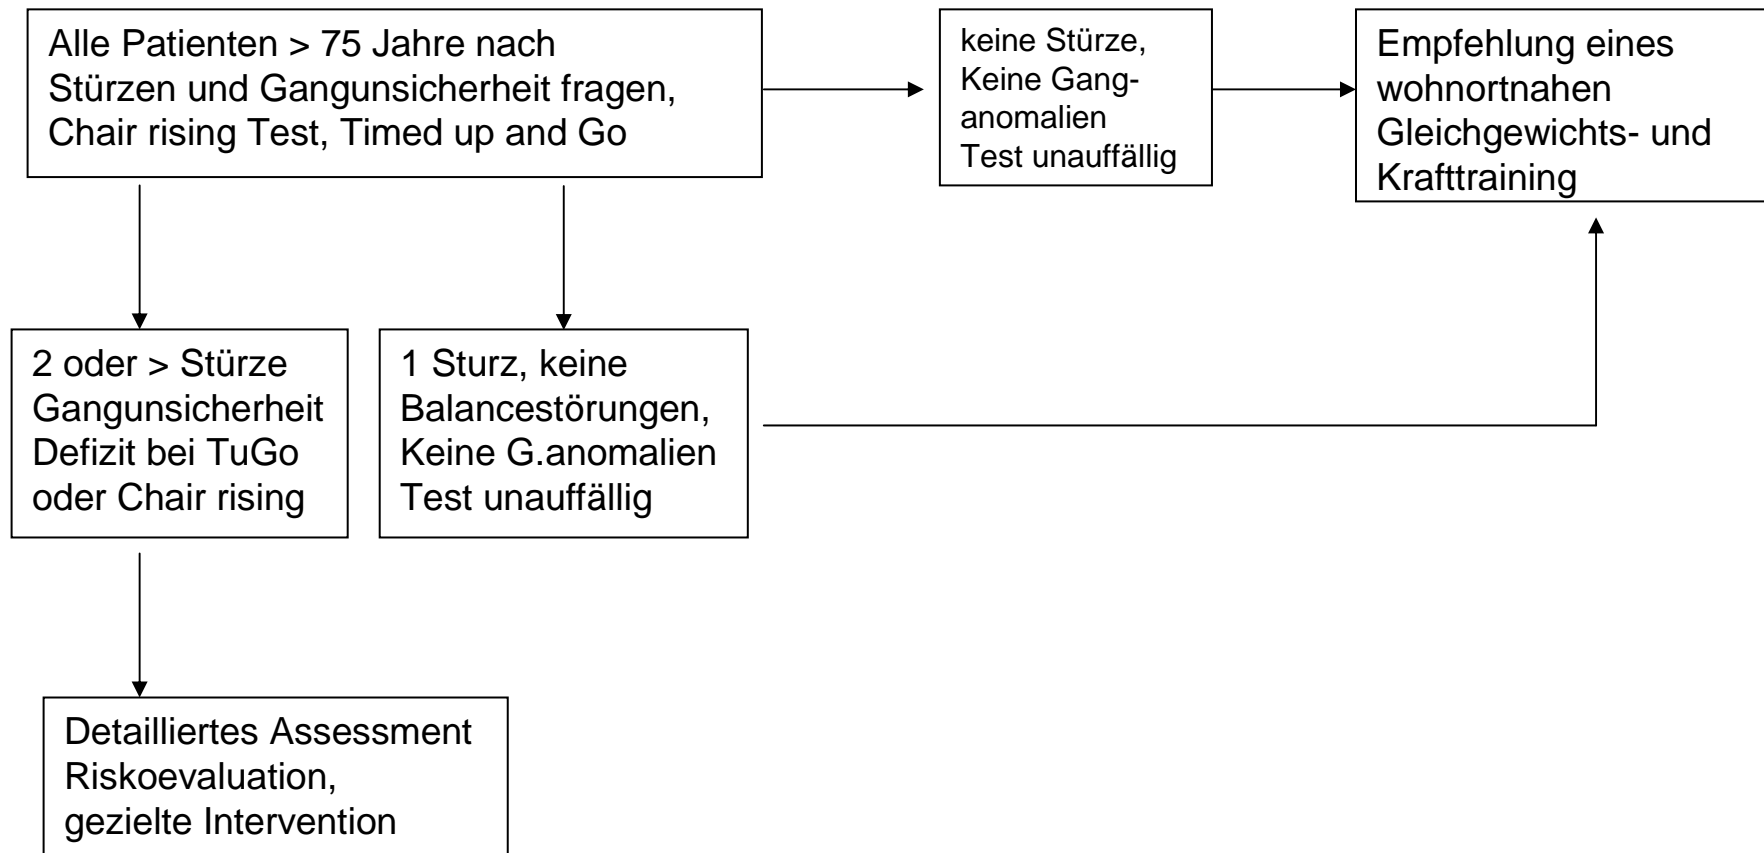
Alle Patienten > 75 Jahre nach Stürzen und Gangunsicherheit fragen, Chair rising Test, Timed up and Go

keine Stürze, Keine Ganganomalien Test unauffällig

Empfehlung eines wohnortnahen Gleichgewichts- und Krafttraining

2 oder > Stürze Gangunsicherheit Defizit bei TuGo oder Chair rising

1 Sturz, keine Balancestörungen, Keine G.anomalien Test unauffällig

Detailliertes Assessment Riskoevaluation, gezielte Intervention